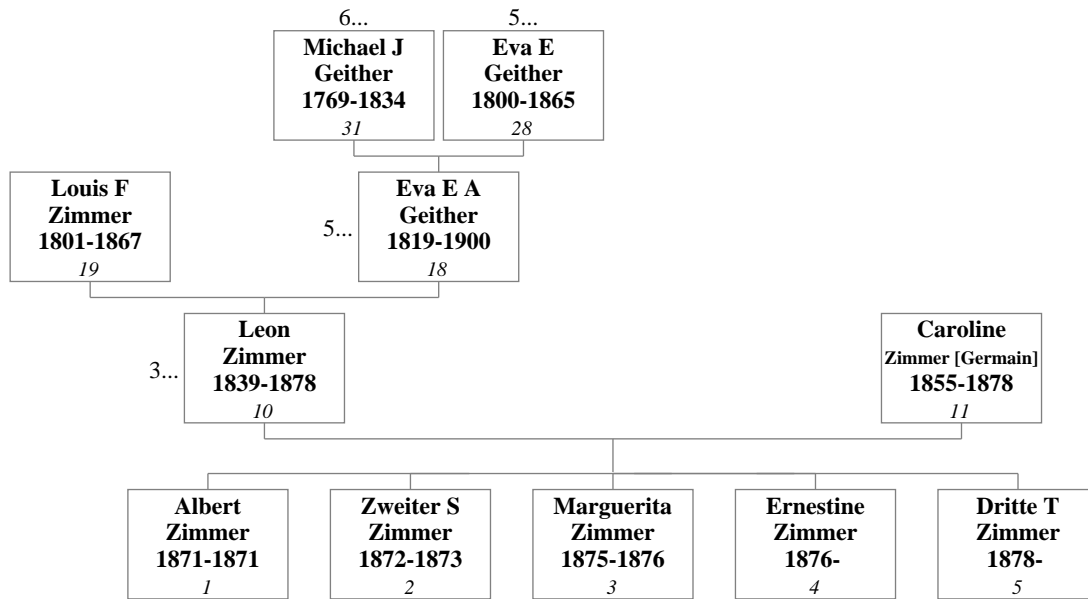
6...
**Michael J Geither 1769-1834**
*31*

5...
**Eva E Geither 1800-1865**
*28*

**Louis F Zimmer 1801-1867**
*19*

5...
**Eva E A Geither 1819-1900**
*18*

3...
**Leon Zimmer 1839-1878**
*10*

**Caroline Zimmer [Germain] 1855-1878**
*11*

**Albert Zimmer 1871-1871**
*1*

**Zweiter S Zimmer 1872-1873**
*2*

**Marguerita Zimmer 1875-1876**
*3*

**Ernestine Zimmer 1876-**
*4*

**Dritte T Zimmer 1878-**
*5*